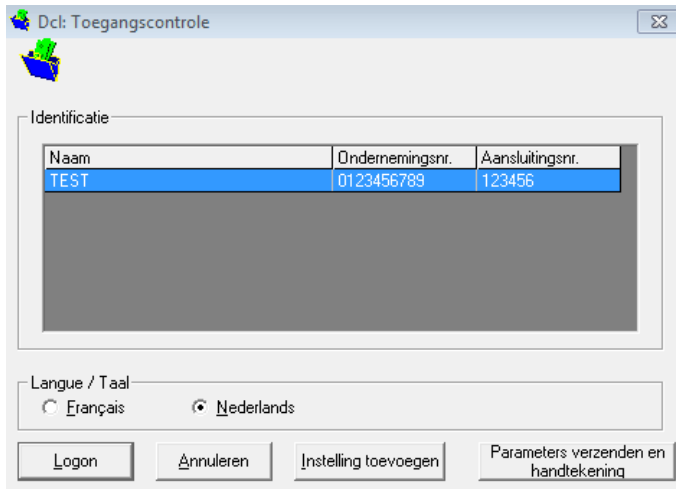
Dcl: Toegangscontrole

Identificatie

| Naam | Ondernemingsnr. | Aansluitingsnr. |
|---|---|---|
| TEST | 0123456789 | 123456 |

Langue / Taal
Français
Nederlands

Logon
Annuleren
Instelling toevoegen
Parameters verzenden en handtekening